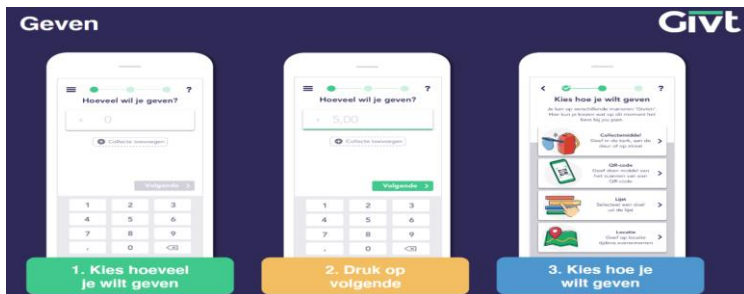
Geven

Givt

Hoeveel wil je geven?

€ 0

Collecte toevoegen

Volgende

1 2 3
4 5 6
7 8 9
, 0

Hoeveel wil je geven?

€ 5,00

Collecte toevoegen

Volgende

1 2 3
4 5 6
7 8 9
, 0

Kies hoe je wilt geven

Je kan op verschillende manieren "Geven". Hier kun je kiezen wat op dit moment het best bij jou past.

Collectemiddel
Geef in de kerk, aan de deur of op straat

QR-code
Geef door middel van het scannen van een QR-code

Lijst
Selecteer een doel uit de lijst

Locatie
Geef op locatie tijdens evenementen

1. Kies hoeveel je wilt geven

2. Druk op volgende

3. Kies hoe je wilt geven